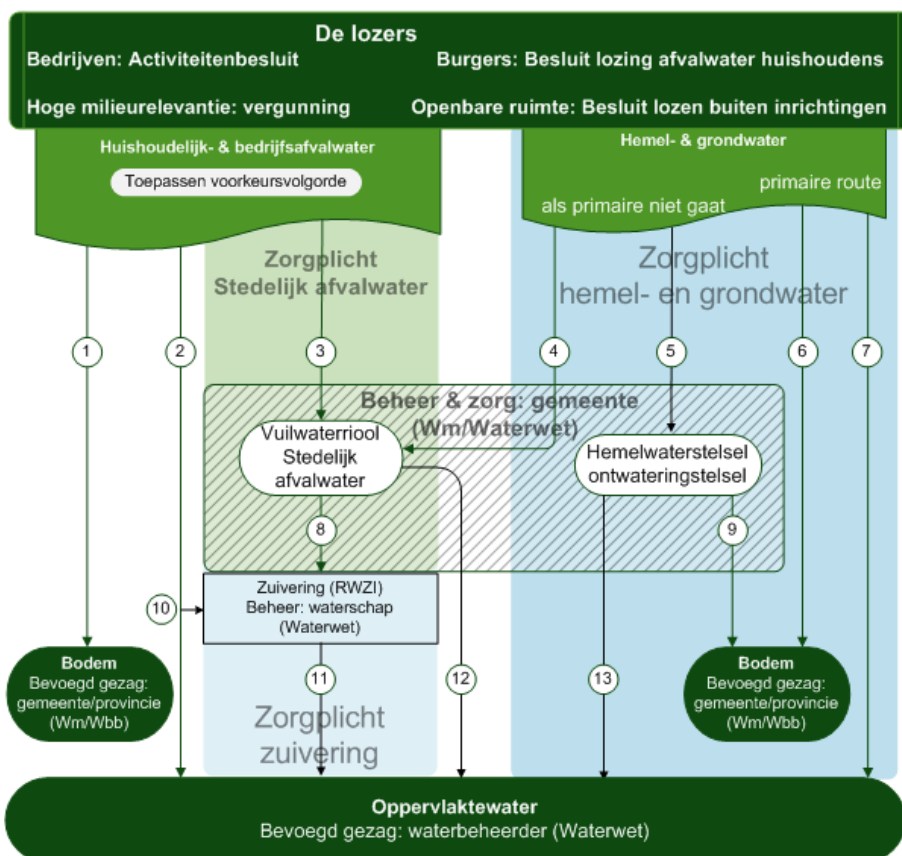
De lozers
Bedrijven: Activiteitenbesluit
Burgers: Besluit lozing afvalwater huishoudens
Hoge milieurelevantie: vergunning
Openbare ruimte: Besluit lozen buiten inrichtingen

Huishoudelijk- & bedrijfsafvalwater
Toepassen voorkeursvolgorde

Hemel- & grondwater
als primaire niet gaat
primaire route

Zorgplicht Stedelijk afvalwater

Zorgplicht hemel- en grondwater

1
2
3
4
5
6
7

Beheer & zorg: gemeente (Wm/Waterwet)

Vuilwaterriool Stedelijk afvalwater

Hemelwaterstelsel ontwateringstelsel

8
9
10

Zuivering (RWZI) Beheer: waterschap (Waterwet)

Bodem
Bevoegd gezag: gemeente/provincie (Wm/Wbb)

11
12
13

Zorgplicht zuivering

Bodem
Bevoegd gezag: gemeente/provincie (Wm/Wbb)

Oppervlaktewater
Bevoegd gezag: waterbeheerder (Waterwet)